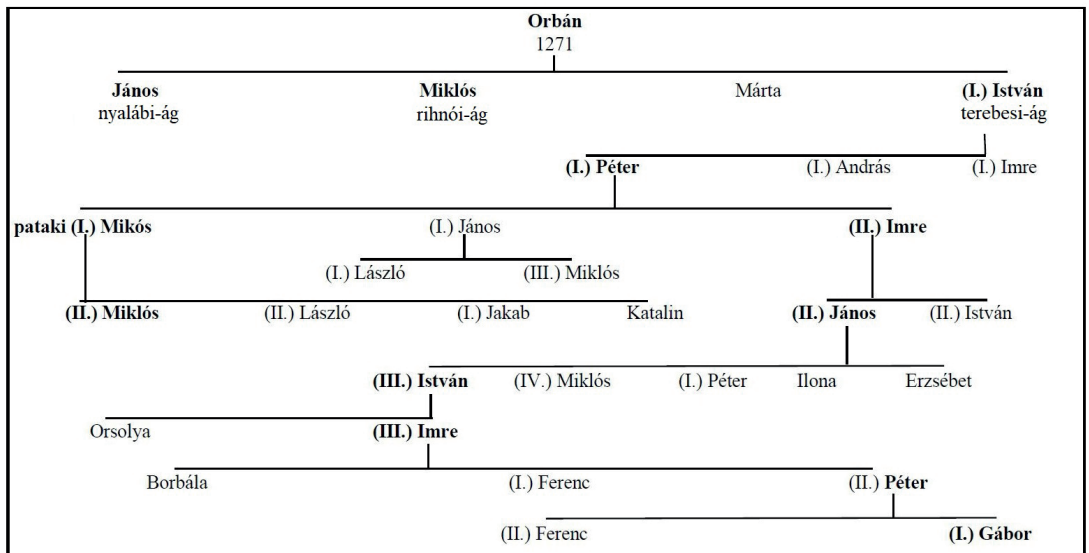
**Orbán**
1271

**János**
nyalábi-ág

**Miklós**
rihnói-ág

Márta

**(I.) István**
terebesi-ág

**(I.) Péter**   (I.) András   (I.) Imre

**pataki (I.) Mikós**   (I.) János   **(II.) Imre**

(I.) László   (III.) Miklós

**(II.) Miklós**   (II.) László   (I.) Jakab   Katalin   **(II.) János**   (II.) István

**(III.) István**   (IV.) Miklós   (I.) Péter   Ilona   Erzsébet

Orsolya   **(III.) Imre**

Borbála   (I.) Ferenc   (II.) **Péter**

(II.) Ferenc   **(I.) Gábor**